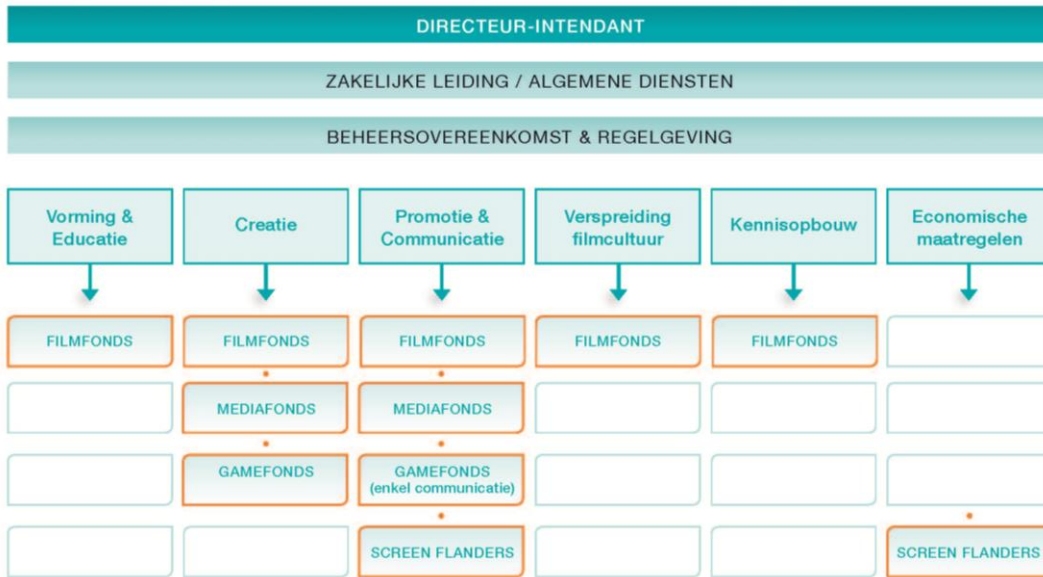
DIRECTEUR-INTENDANT

ZAKELIJKE LEIDING / ALGEMENE DIENSTEN

BEHEERSOVEREENKOMST & REGELGEVING

Vorming & Educatie

FILMFONDS

Creatie

FILMFONDS

MEDIAFONDS

GAMEFONDS

Promotie & Communicatie

FILMFONDS

MEDIAFONDS

GAMEFONDS (enkel communicatie)

SCREEN FLANDERS

Verspreiding filmcultuur

FILMFONDS

Kennisopbouw

FILMFONDS

Economische maatregelen

SCREEN FLANDERS